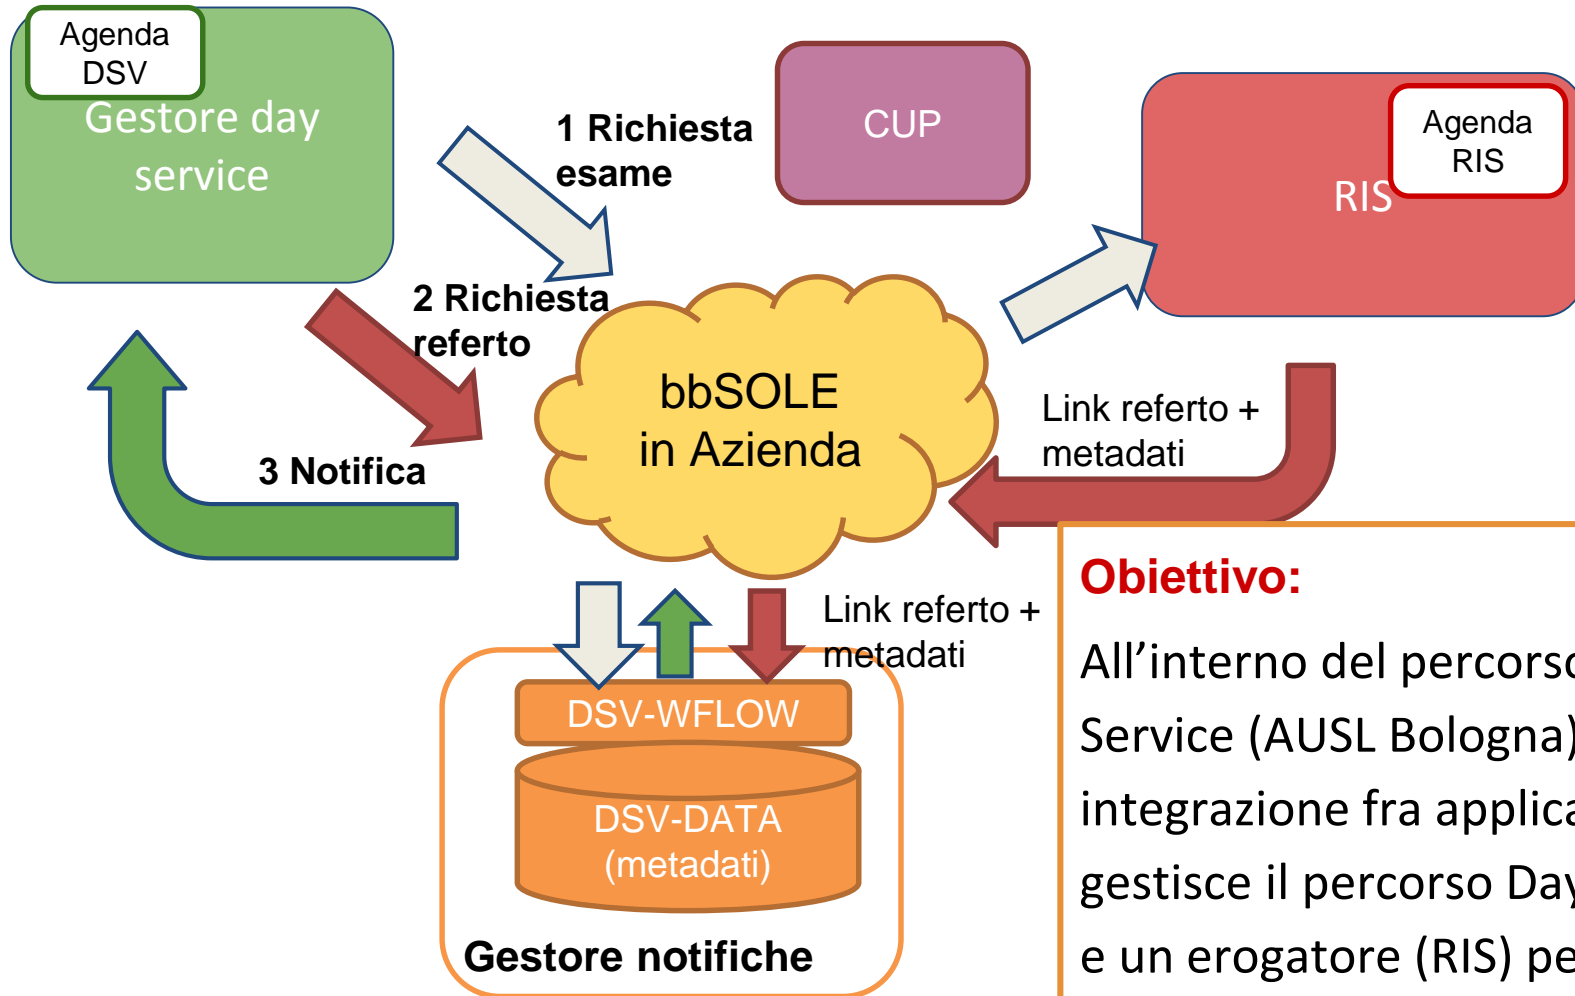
Agenda DSV

Gestore day service

1 Richiesta esame

CUP

Agenda RIS

RIS

2 Richiesta referto

bbSOLE in Azienda

Link referto + metadati

3 Notifica

Link referto + metadati

DSV-WFLOW

DSV-DATA (metadati)

Gestore notifiche

Obiettivo:

All'interno del percors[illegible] Service (AUSL Bologna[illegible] integrazione fra applica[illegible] gestisce il percorso Da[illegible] e un erogatore (RIS) pe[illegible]